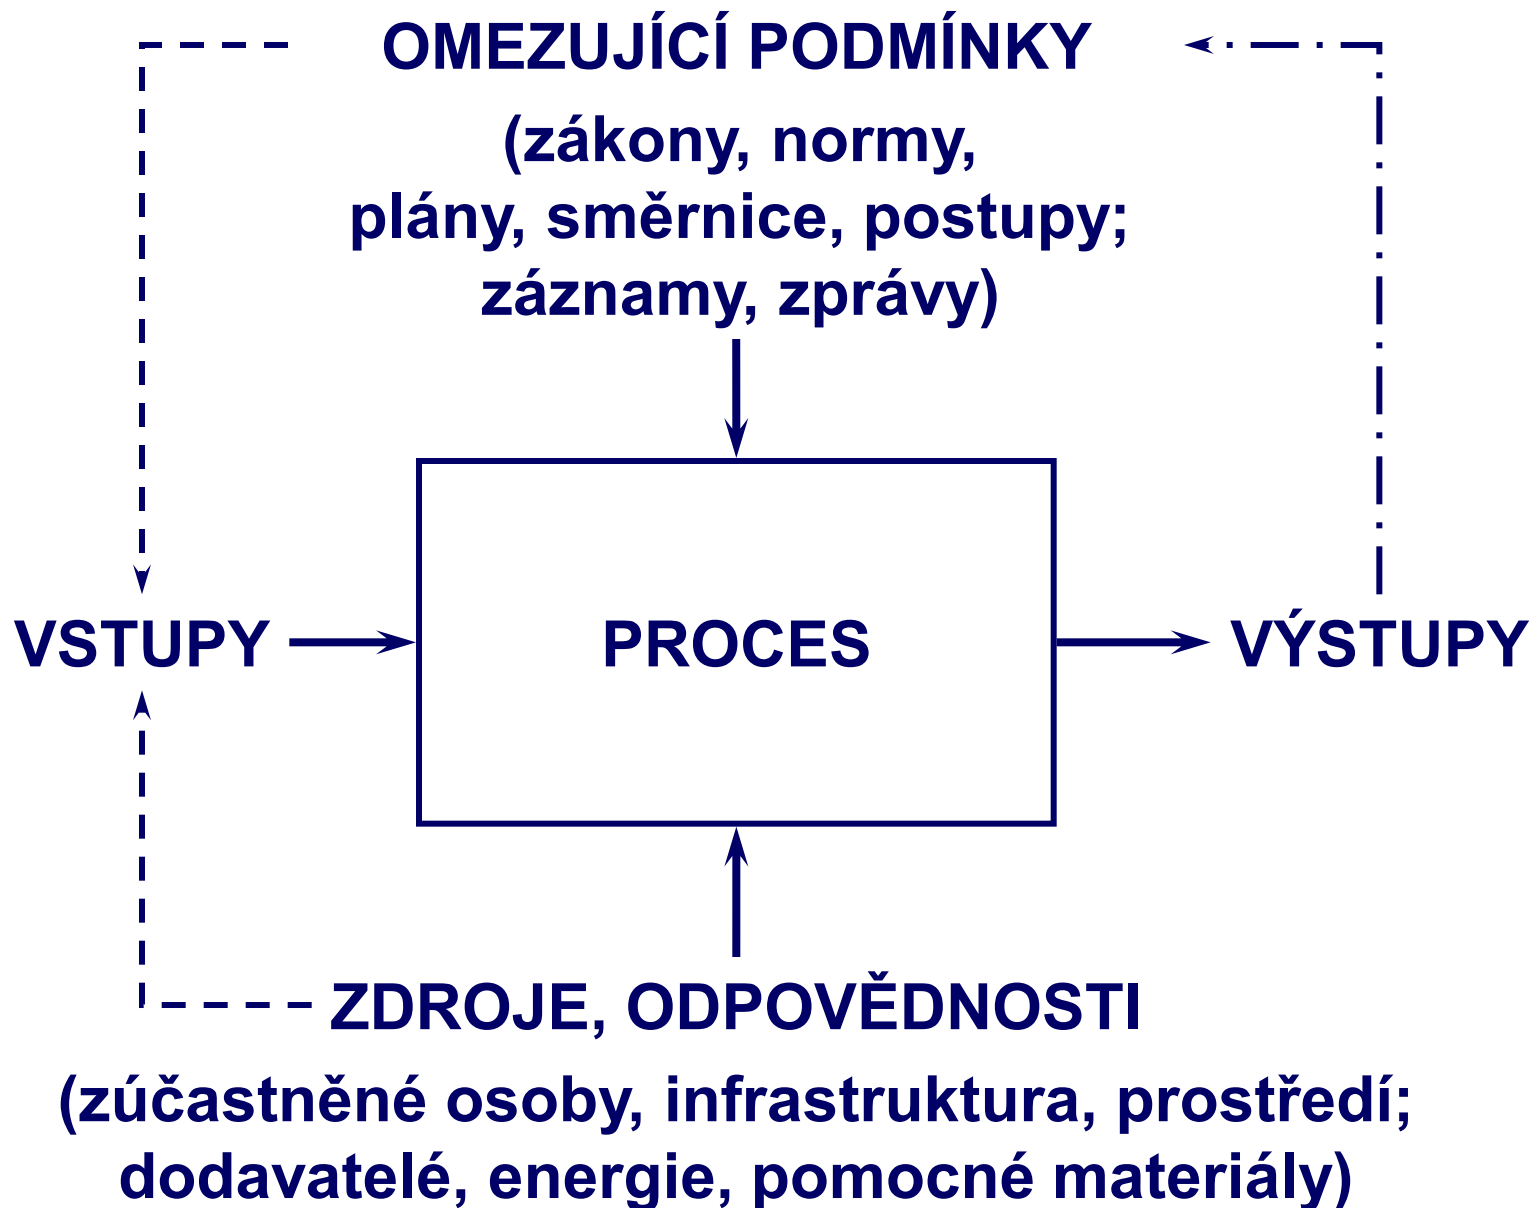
OMEZUJÍCÍ PODMÍNKY

(zákony, normy, plány, směrnice, postupy; záznamy, zprávy)

VSTUPY

PROCES

VÝSTUPY

ZDROJE, ODPOVĚDNOSTI

(zúčastněné osoby, infrastruktura, prostředí; dodavatelé, energie, pomocné materiály)